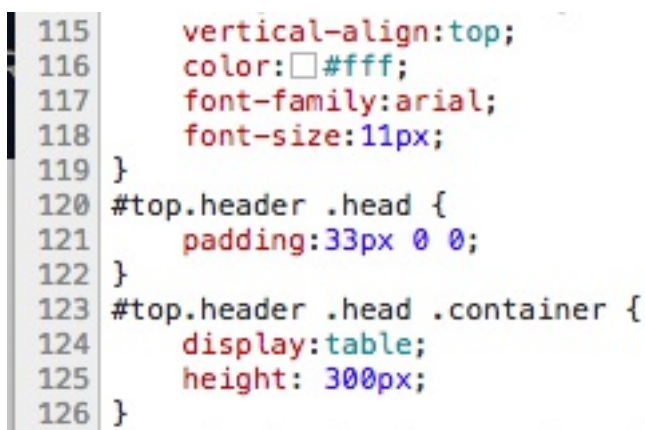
115     vertical-align:top;
116     color:#fff;
117     font-family:arial;
118     font-size:11px;
119 }
120 #top.header .head {
121     padding:33px 0 0;
122 }
123 #top.header .head .container {
124     display:table;
125     height: 300px;
126 }